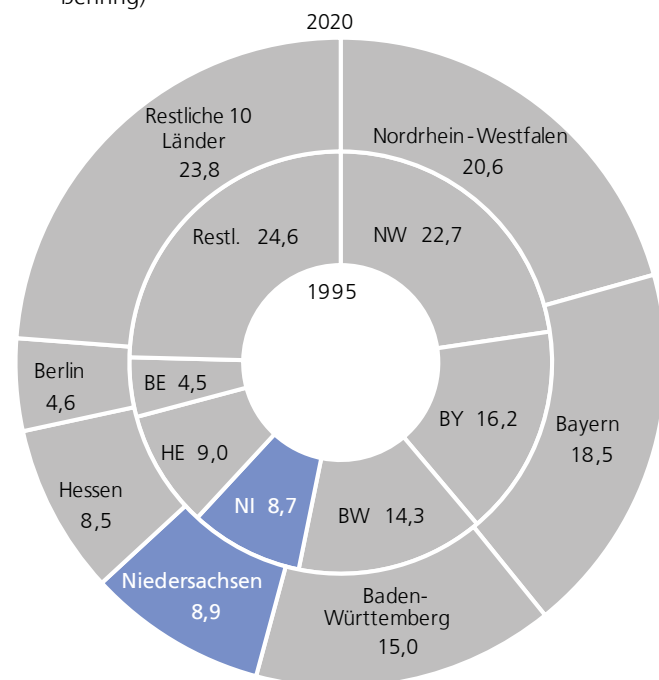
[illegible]

2020

Restliche 10 Länder 23,8

Nordrhein-Westfalen 20,6

Restl. 24,6

NW 22,7

1995

Berlin 4,6

BE 4,5

BY 16,2

Bayern 18,5

HE 9,0

Hessen 8,5

NI 8,7

BW 14,3

Niedersachsen 8,9

Baden-Württemberg 15,0